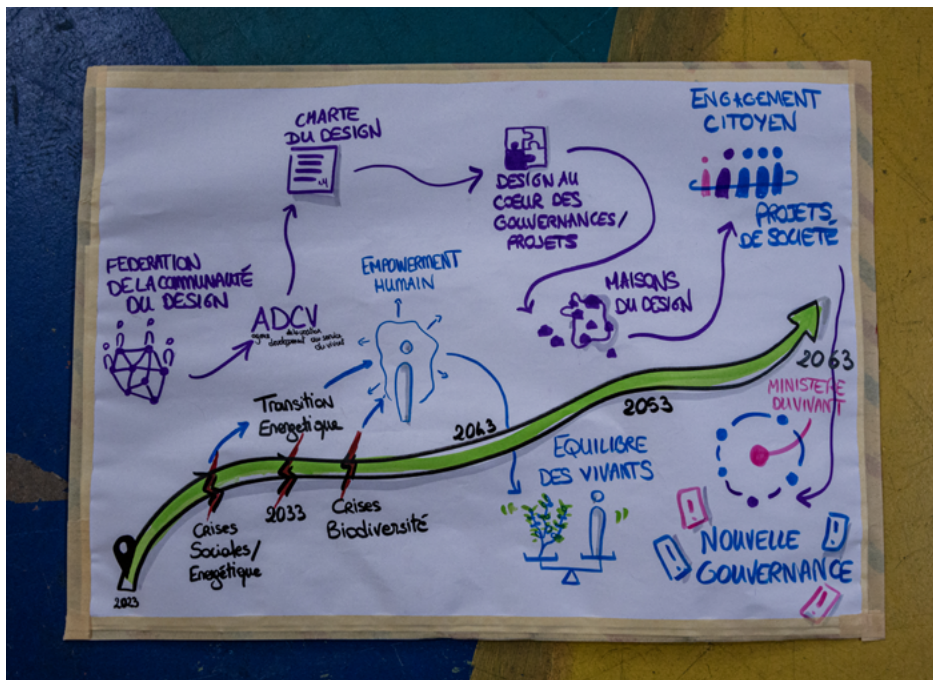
CHARTE DU DESIGN

DESIGN AU COEUR DES GOUVERNANCES / PROJETS

ENGAGEMENT CITOYEN

PROJETS DE SOCIETE

FEDERATION DE LA COMMUNAUTÉ DU DESIGN

ADCV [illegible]

EMPOWERMENT HUMAIN

MAISONS DU DESIGN

2063

MINISTERE DU VIVANT

Transition Energétique

2053

2043

EQUILIBRE DES VIVANTS

Crises Sociales / Energétique

2033

Crises Biodiversité

2023

NOUVELLE GOUVERNANCE